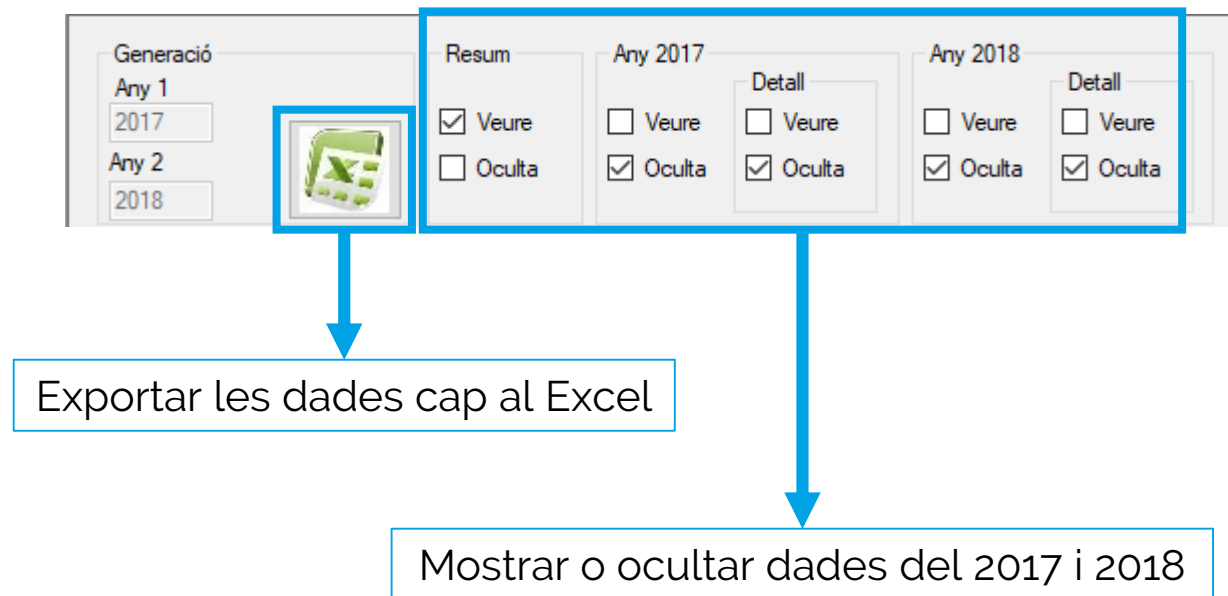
Generació
Any 1
2017
Any 2
2018

X

Resum
Veure
Oculta

Any 2017
Veure
Oculta
Detall
Veure
Oculta

Any 2018
Veure
Oculta
Detall
Veure
Oculta

Exportar les dades cap al Excel

Mostrar o ocultar dades del 2017 i 2018